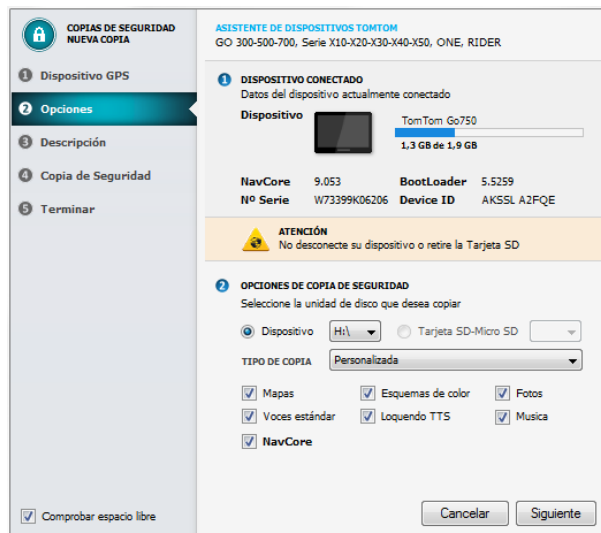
COPIAS DE SEGURIDAD
NUEVA COPIA

1 Dispositivo GPS
2 Opciones
3 Descripción
4 Copia de Seguridad
5 Terminar

Comprobar espacio libre

ASISTENTE DE DISPOSITIVOS TOMTOM
GO 300-500-700, Serie X10-X20-X30-X40-X50, ONE, RIDER

1 DISPOSITIVO CONECTADO
Datos del dispositivo actualmente conectado

Dispositivo
TomTom Go750
1,3 GB de 1,9 GB

NavCore 9.053
BootLoader 5.5259
Nº Serie W73399K06206
Device ID AKSSL A2FQE

ATENCIÓN
No desconecte su dispositivo o retire la Tarjeta SD

2 OPCIONES DE COPIA DE SEGURIDAD
Seleccione la unidad de disco que desea copiar

Dispositivo H:\
Tarjeta SD-Micro SD

TIPO DE COPIA Personalizada

Mapas
Esquemas de color
Fotos
Voces estándar
Loquendo TTS
Musica
NavCore

Cancelar
Siguiente